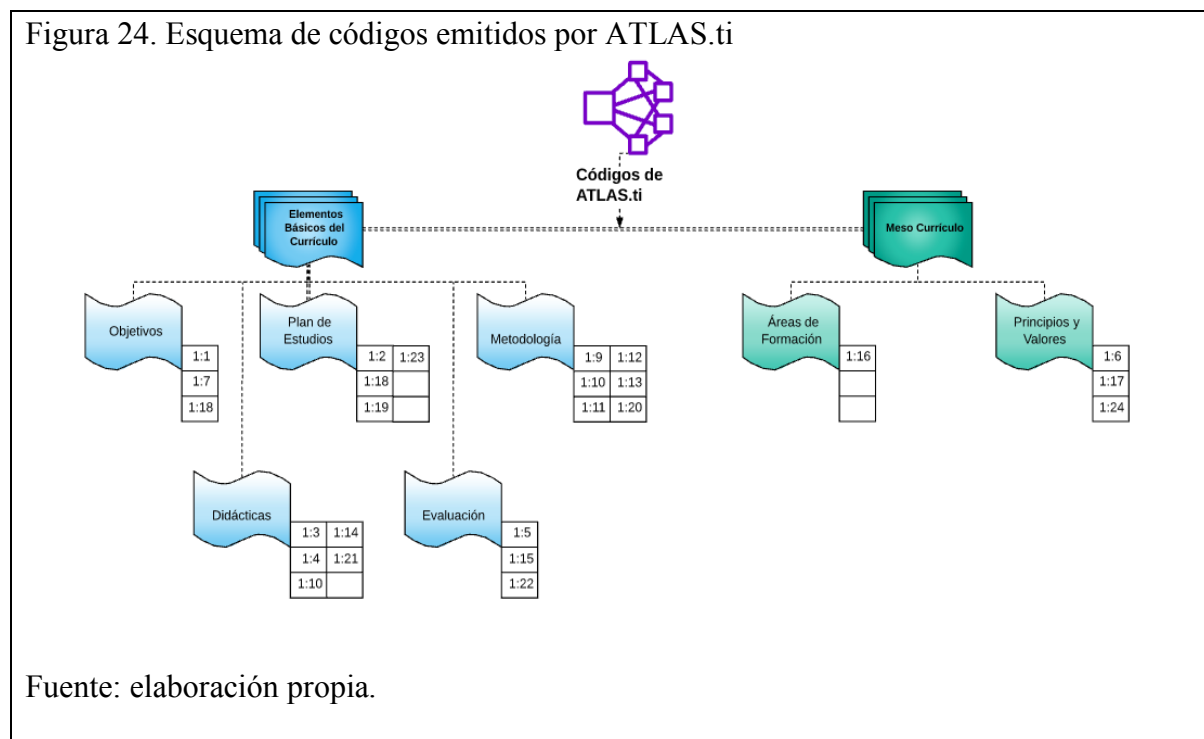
Figura 24. Esquema de códigos emitidos por ATLAS.ti

Códigos de ATLAS.ti

Elementos Básicos del Currículo

Meso Currículo

Objetivos

| 1:1 |
|---|
| 1:7 |
| 1:18 |

Plan de Estudios

| 1:2 | 1:23 |
|---|---|
| 1:18 | |
| 1:19 | |

Metodología

| 1:9 | 1:12 |
|---|---|
| 1:10 | 1:13 |
| 1:11 | 1:20 |

Áreas de Formación

| 1:16 |
|---|
| |
| |

Principios y Valores

| 1:6 |
|---|
| 1:17 |
| 1:24 |

Didácticas

| 1:3 | 1:14 |
|---|---|
| 1:4 | 1:21 |
| 1:10 | |

Evaluación

| 1:5 |
|---|
| 1:15 |
| 1:22 |

Fuente: elaboración propia.